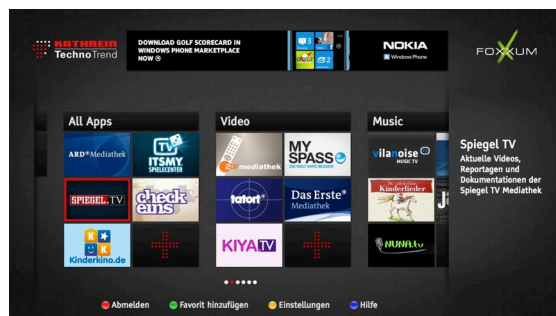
KATHREIN TechnoTrend

DOWNLOAD GOLF SCORECARD IN WINDOWS PHONE MARKETPLACE NOW

NOKIA
Windows Phone

FOXXUM

All Apps

ARD Mediathek

TV ITSMY SPIELECENTER

SPIEGEL.TV

check eins

Kinderkino.de

Video

mediathek

MY SPASS

tatort

Das Erste Mediathek

KIYA TV

Music

vilanoise MUSIC TV

Kinderlieder

NUNA.tv

Spiegel TV
Aktuelle Videos, Reportagen und Dokumentationen der Spiegel TV Mediathek

Abmelden
Favorit hinzufügen
Einstellungen
Hilfe